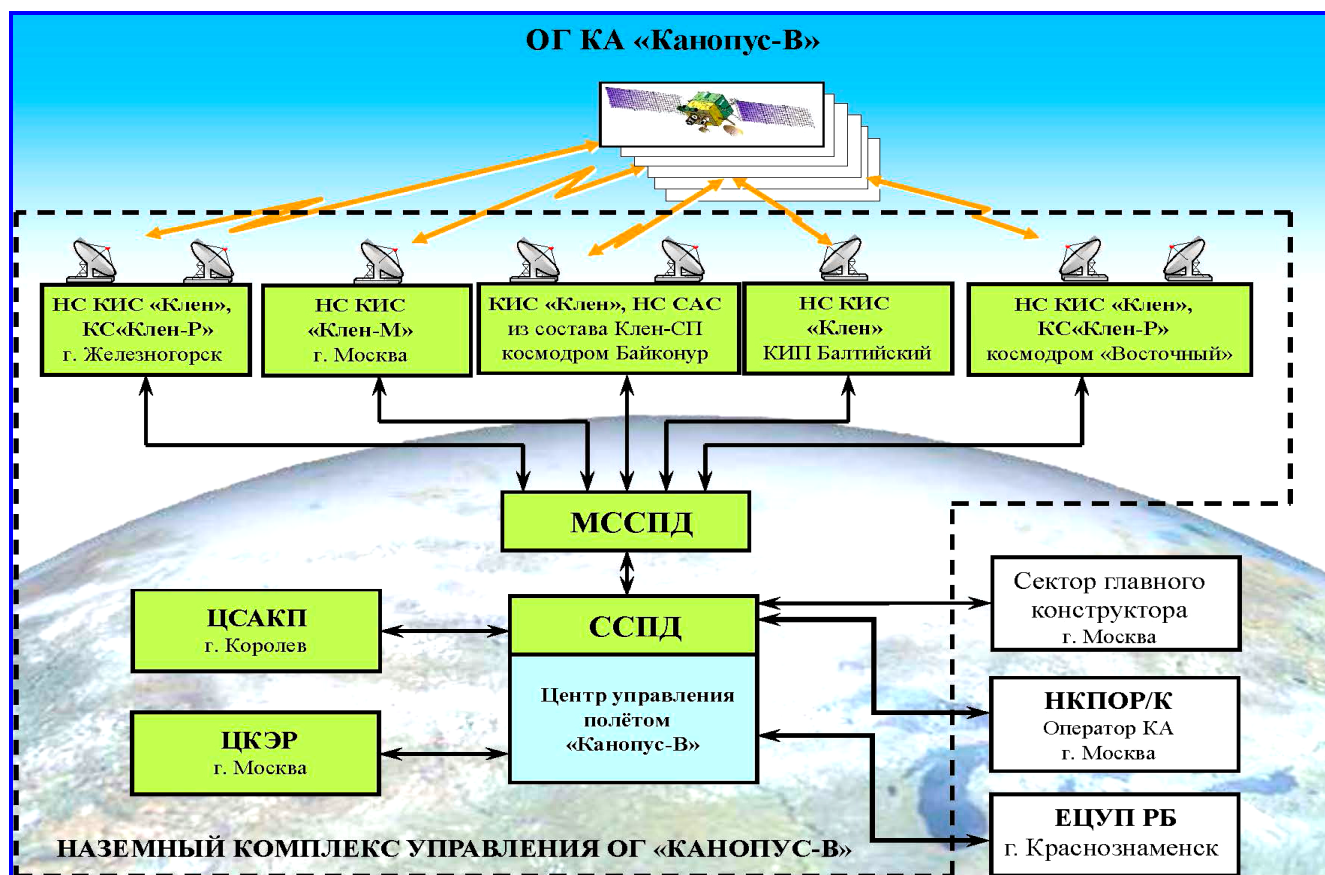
ОГ КА «Канопус-В»

НС КИС «Клен», КС«Клен-Р» г. Железногорск

НС КИС «Клен-М» г. Москва

КИС «Клен», НС САС из состава Клен-СП космодром Байконур

НС КИС «Клен» КИП Балтийский

НС КИС «Клен», КС«Клен-Р» космодром «Восточный»

МССПД

ЦСАКП
г. Королев

ССПД

Центр управления полётом «Канопус-В»

ЦКЭР
г. Москва

Сектор главного конструктора
г. Москва

НКПОР/К
Оператор КА
г. Москва

ЕЦУП РБ
г. Краснознаменск

НАЗЕМНЫЙ КОМПЛЕКС УПРАВЛЕНИЯ ОГ «КАНОПУС-В»